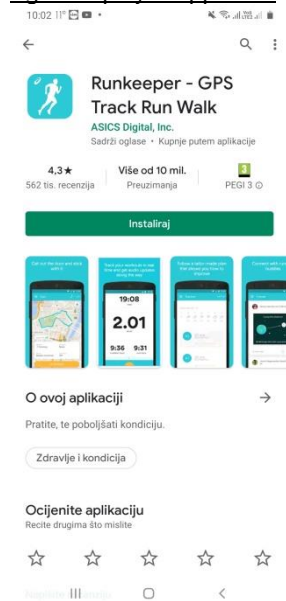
10:02 11°

Runkeeper - GPS Track Run Walk
ASICS Digital, Inc.
Sadrži oglase • Kupnje putem aplikacije

4,3★
562 tis. recenzija

Više od 10 mil.
Preuzimanja

3
PEGI 3

Instaliraj

19:08
2.01
9:36 9:31

O ovoj aplikaciji

Pratite, te poboljšati kondiciju.

Zdravlje i kondicija

Ocijenite aplikaciju
Recite drugima što mislite

☆ ☆ ☆ ☆ ☆

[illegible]